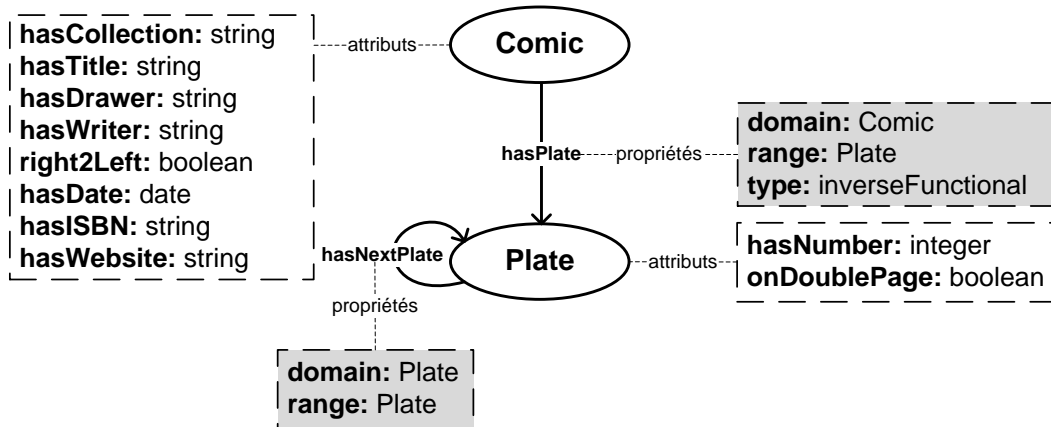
hasCollection: string
hasTitle: string
hasDrawer: string
hasWriter: string
right2Left: boolean
hasDate: date
hasISBN: string
hasWebsite: string

attributs

Comic

hasPlate

propriétés

domain: Comic
range: Plate
type: inverseFunctional

hasNextPlate

Plate

attributs

hasNumber: integer
onDoublePage: boolean

propriétés

domain: Plate
range: Plate